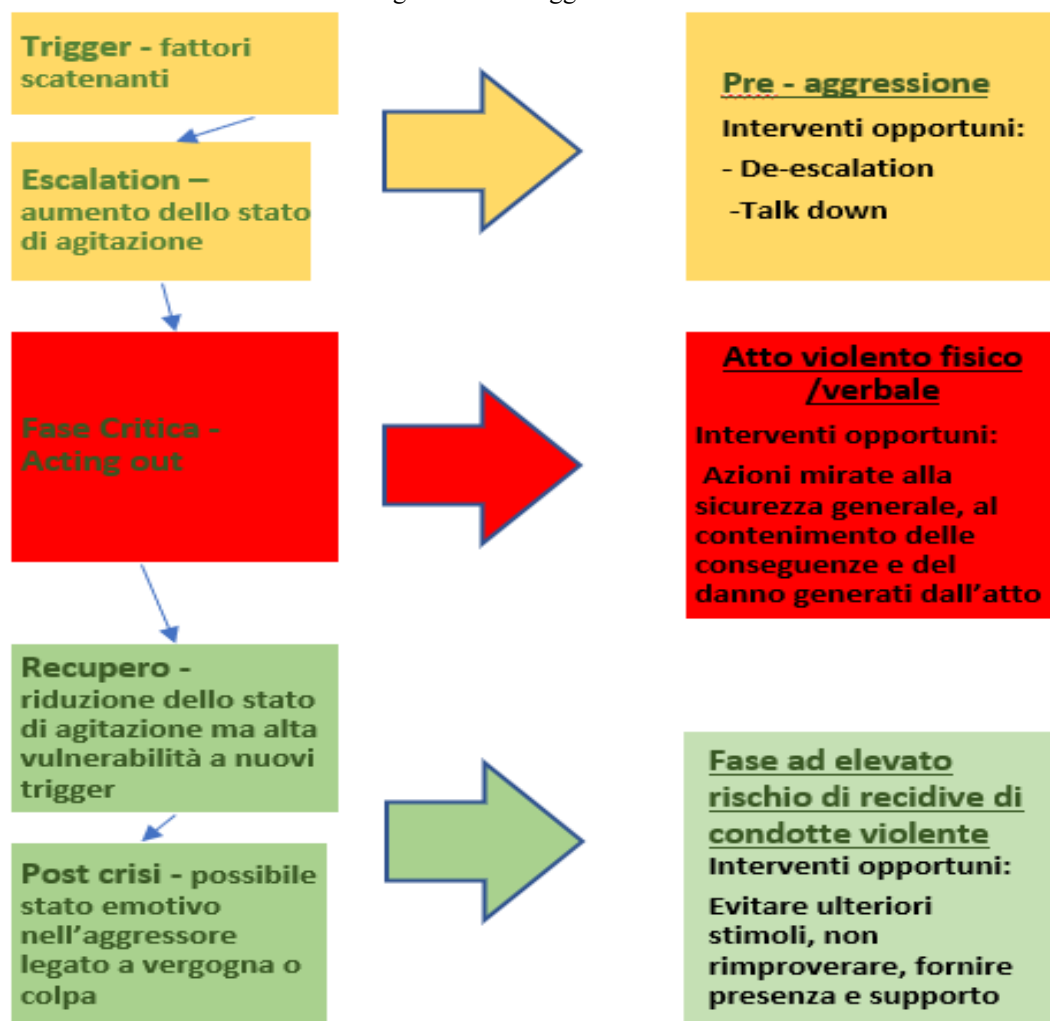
Trigger - fattori scatenanti

Escalation – aumento dello stato di agitazione

Pre - aggressione

Interventi opportuni:

- De-escalation

-Talk down

Fase Critica - Acting out

Atto violento fisico /verbale

Interventi opportuni:

Azioni mirate alla sicurezza generale, al contenimento delle conseguenze e del danno generati dall'atto

Recupero - riduzione dello stato di agitazione ma alta vulnerabilità a nuovi trigger

Post crisi - possibile stato emotivo nell'aggressore legato a vergogna o colpa

Fase ad elevato rischio di recidive di condotte violente

Interventi opportuni:

Evitare ulteriori stimoli, non rimproverare, fornire presenza e supporto